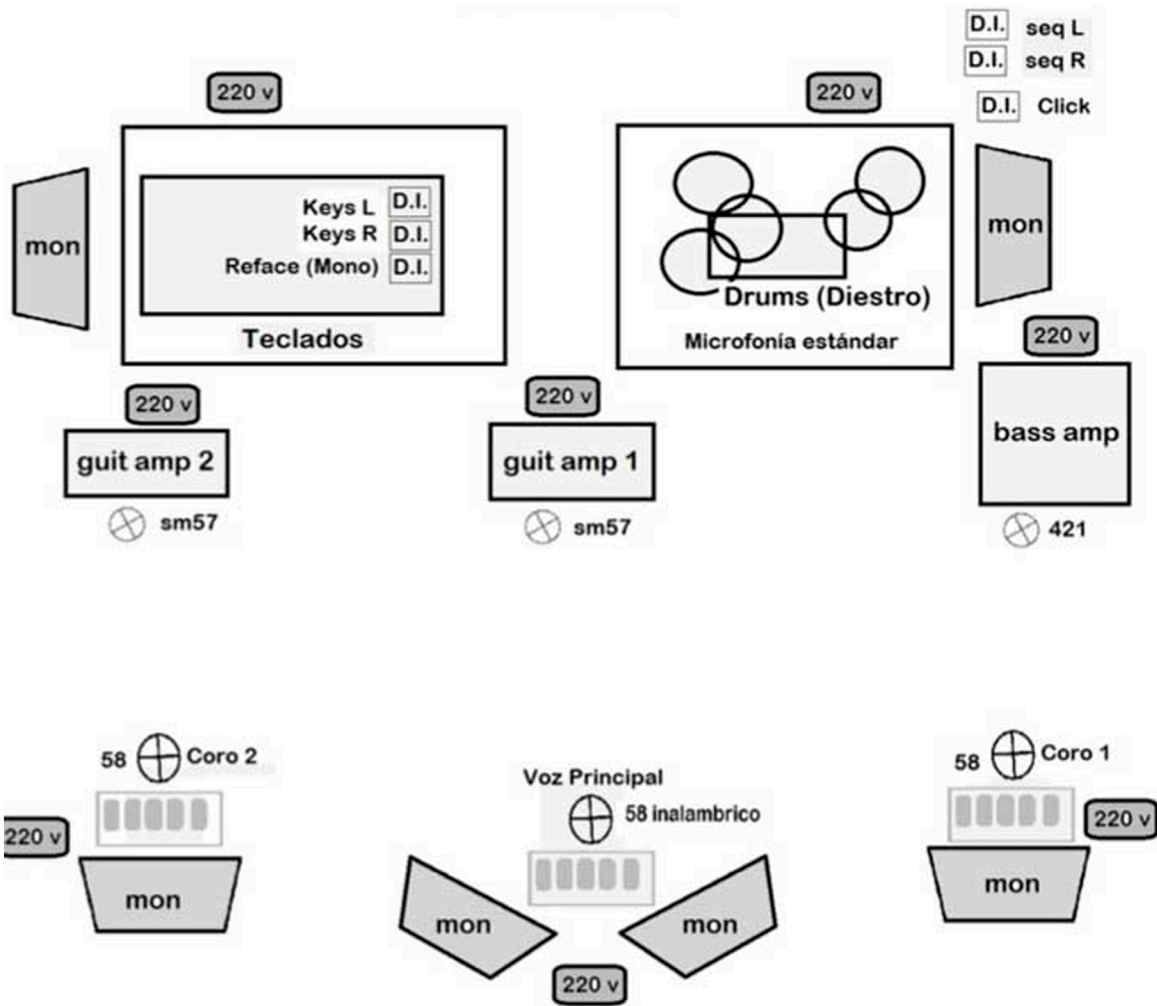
D.I. seq L
D.I. seq R
D.I. Click

220 v

220 v

mon

Keys L D.I.
Keys R D.I.
Reface (Mono) D.I.

Teclados

Drums (Diestro)

Microfonía estándar

mon

220 v

220 v

guit amp 2

sm57

220 v

guit amp 1

sm57

bass amp

421

58 Coro 2

220 v

mon

Voz Principal

58 inalambrico

mon

mon

220 v

58 Coro 1

220 v

mon